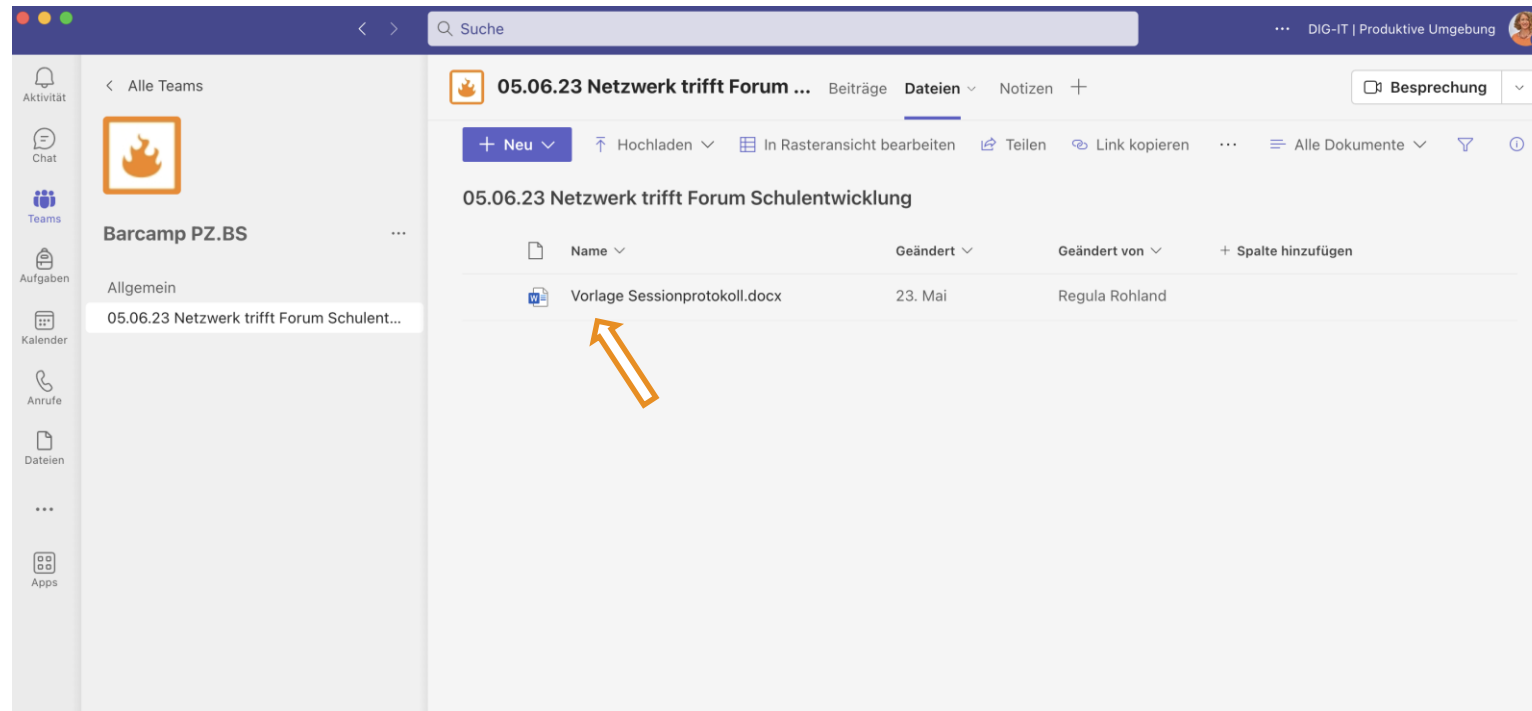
Suche

··· DIG-IT | Produktive Umgebung

Aktivität
Chat
Teams
Aufgaben
Kalender
Anrufe
Dateien
···
Apps

< Alle Teams

Barcamp PZ.BS ···

Allgemein
05.06.23 Netzwerk trifft Forum Schulent...

05.06.23 Netzwerk trifft Forum ... Beiträge Dateien Notizen +

Besprechung

+ Neu Hochladen In Rasteransicht bearbeiten Teilen Link kopieren ··· Alle Dokumente

05.06.23 Netzwerk trifft Forum Schulentwicklung

| Name | Geändert | Geändert von | + Spalte hinzufügen |
|---|---|---|---|
| Vorlage Sessionprotokoll.docx | 23. Mai | Regula Rohland | |